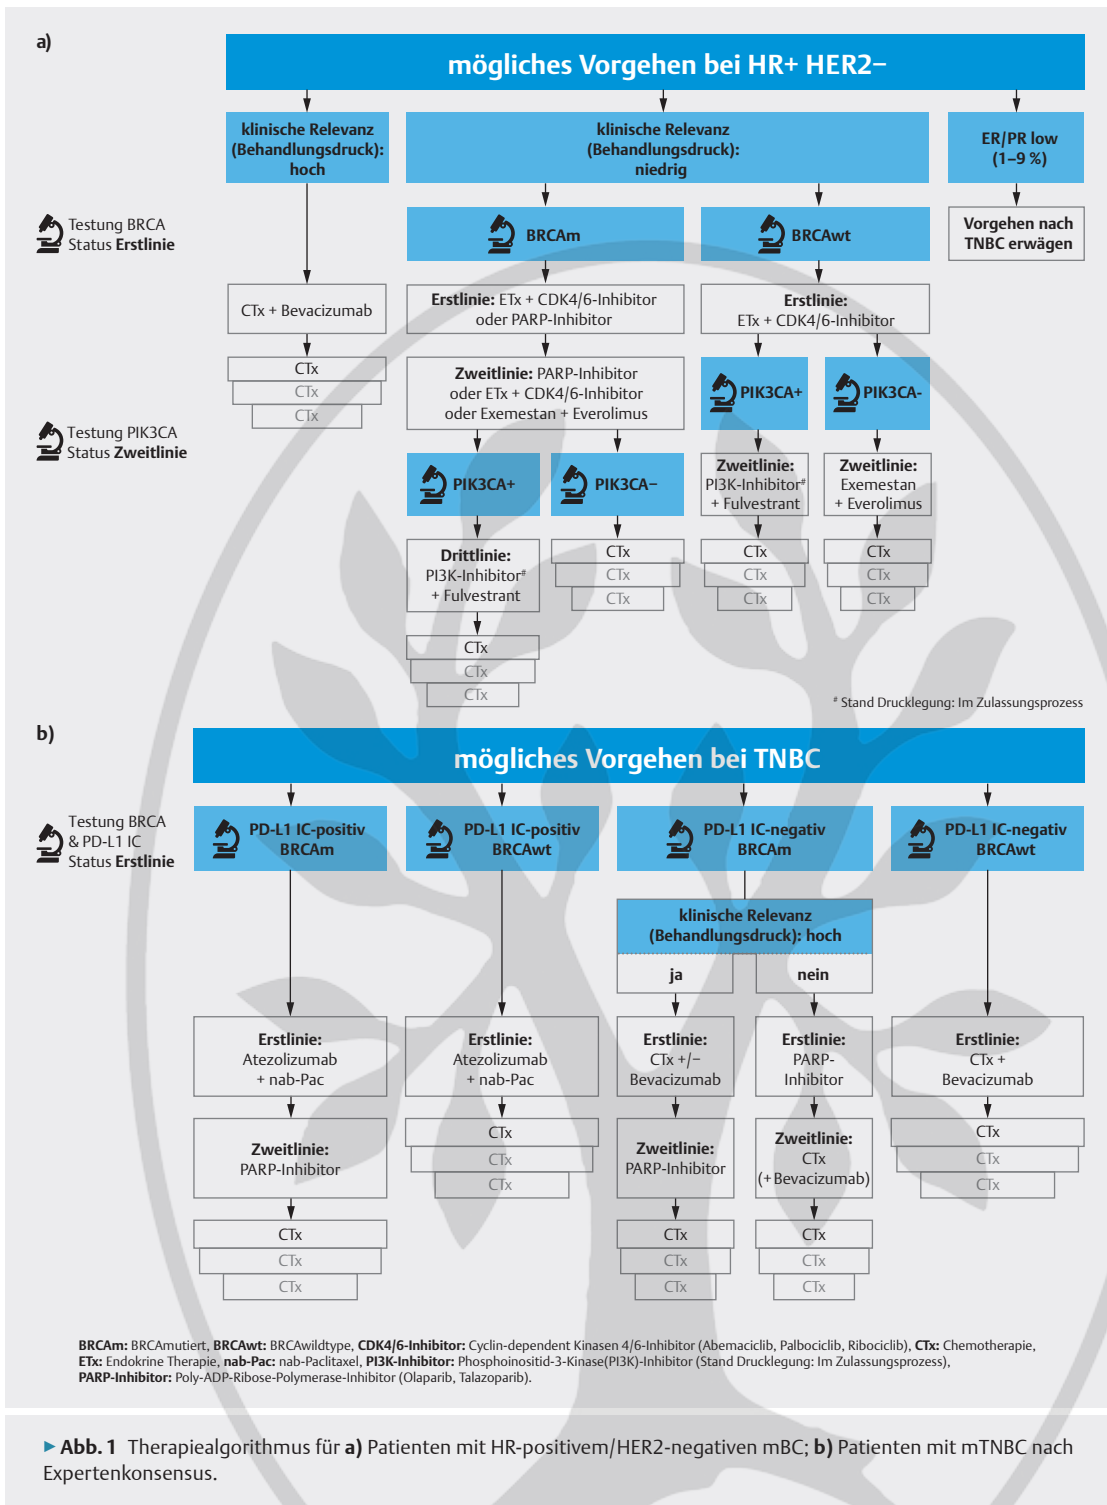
a)

mögliches Vorgehen bei HR+ HER2−

klinische Relevanz (Behandlungsdruck): hoch

klinische Relevanz (Behandlungsdruck): niedrig

ER/PR low (1–9 %)

Testung BRCA Status Erstlinie

BRCAm

BRCAwt

Vorgehen nach TNBC erwägen

CTx + Bevacizumab

Erstlinie: ETx + CDK4/6-Inhibitor oder PARP-Inhibitor

Erstlinie: ETx + CDK4/6-Inhibitor

CTx
CTx
CTx

Zweitlinie: PARP-Inhibitor oder ETx + CDK4/6-Inhibitor oder Exemestan + Everolimus

PIK3CA+

PIK3CA-

Testung PIK3CA Status Zweitlinie

PIK3CA+

PIK3CA−

Zweitlinie: PI3K-Inhibitor# + Fulvestrant

Zweitlinie: Exemestan + Everolimus

Drittlinie: PI3K-Inhibitor# + Fulvestrant

CTx
CTx
CTx

CTx
CTx
CTx

CTx
CTx
CTx

CTx
CTx
CTx

# Stand Drucklegung: Im Zulassungsprozess

b)

mögliches Vorgehen bei TNBC

Testung BRCA & PD-L1 IC Status Erstlinie

PD-L1 IC-positiv BRCAm

PD-L1 IC-positiv BRCAwt

PD-L1 IC-negativ BRCAm

PD-L1 IC-negativ BRCAwt

klinische Relevanz (Behandlungsdruck): hoch

ja

nein

Erstlinie: Atezolizumab + nab-Pac

Erstlinie: Atezolizumab + nab-Pac

Erstlinie: CTx +/− Bevacizumab

Erstlinie: PARP-Inhibitor

Erstlinie: CTx + Bevacizumab

Zweitlinie: PARP-Inhibitor

CTx
CTx
CTx

Zweitlinie: PARP-Inhibitor

Zweitlinie: CTx (+Bevacizumab)

CTx
CTx
CTx

CTx
CTx
CTx

CTx
CTx
CTx

CTx
CTx
CTx

BRCAm: BRCAmutiert, BRCAwt: BRCAwildtype, CDK4/6-Inhibitor: Cyclin-dependent Kinasen 4/6-Inhibitor (Abemaciclib, Palbociclib, Ribociclib), CTx: Chemotherapie, ETx: Endokrine Therapie, nab-Pac: nab-Paclitaxel, PI3K-Inhibitor: Phosphoinositid-3-Kinase(PI3K)-Inhibitor (Stand Drucklegung: Im Zulassungsprozess), PARP-Inhibitor: Poly-ADP-Ribose-Polymerase-Inhibitor (Olaparib, Talazoparib).

▸ Abb. 1 Therapiealgorithmus für a) Patienten mit HR-positivem/HER2-negativen mBC; b) Patienten mit mTNBC nach Expertenkonsensus.